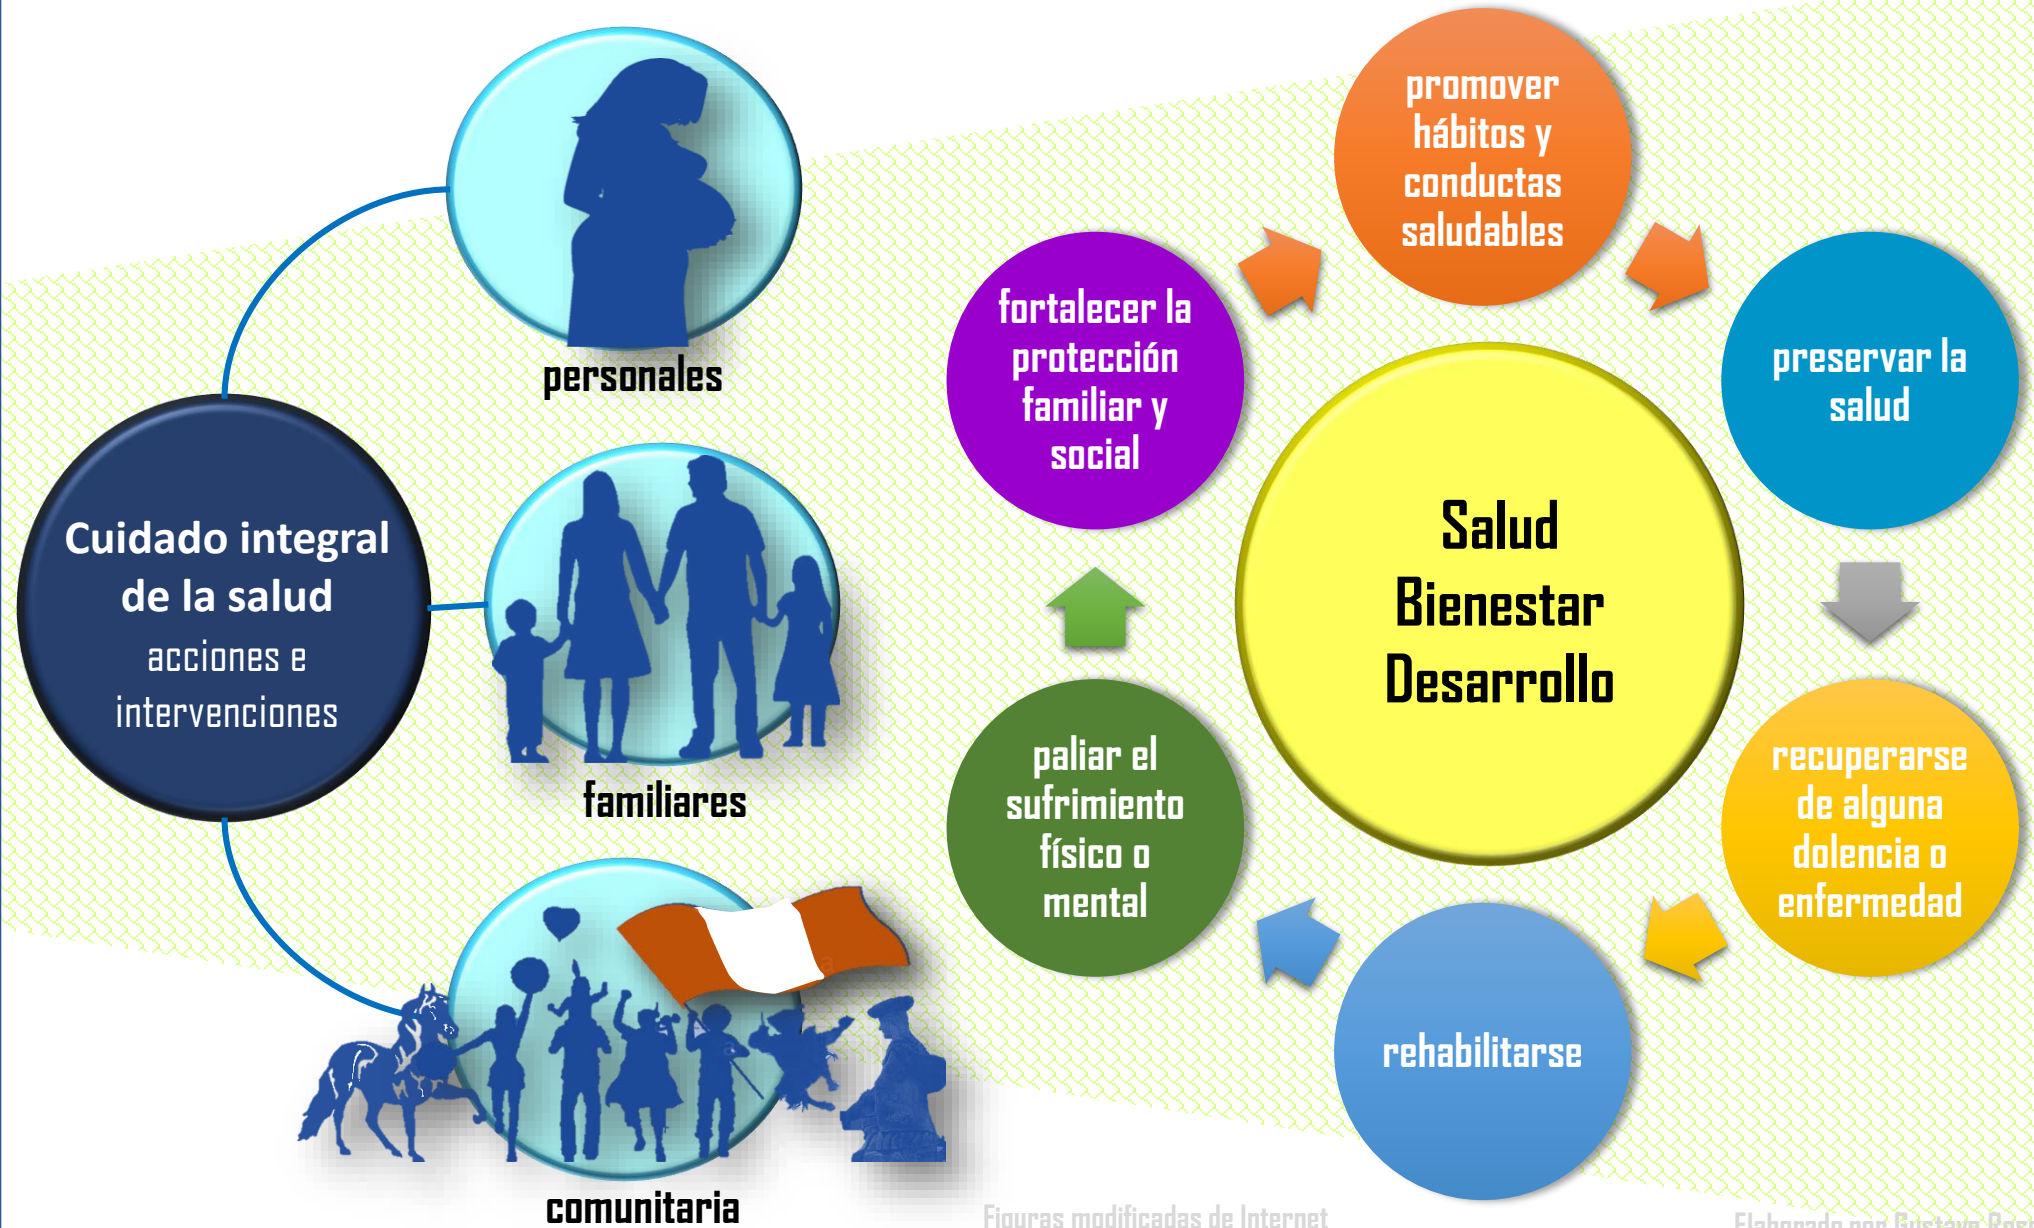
Cuidado integral de la salud
acciones e intervenciones

personales

familiares

comunitaria

fortalecer la protección familiar y social

promover hábitos y conductas saludables

preservar la salud

Salud
Bienestar
Desarrollo

recuperarse de alguna dolencia o enfermedad

rehabilitarse

paliar el sufrimiento físico o mental

Figuras modificadas de Internet

Elaborado por Gustavo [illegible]